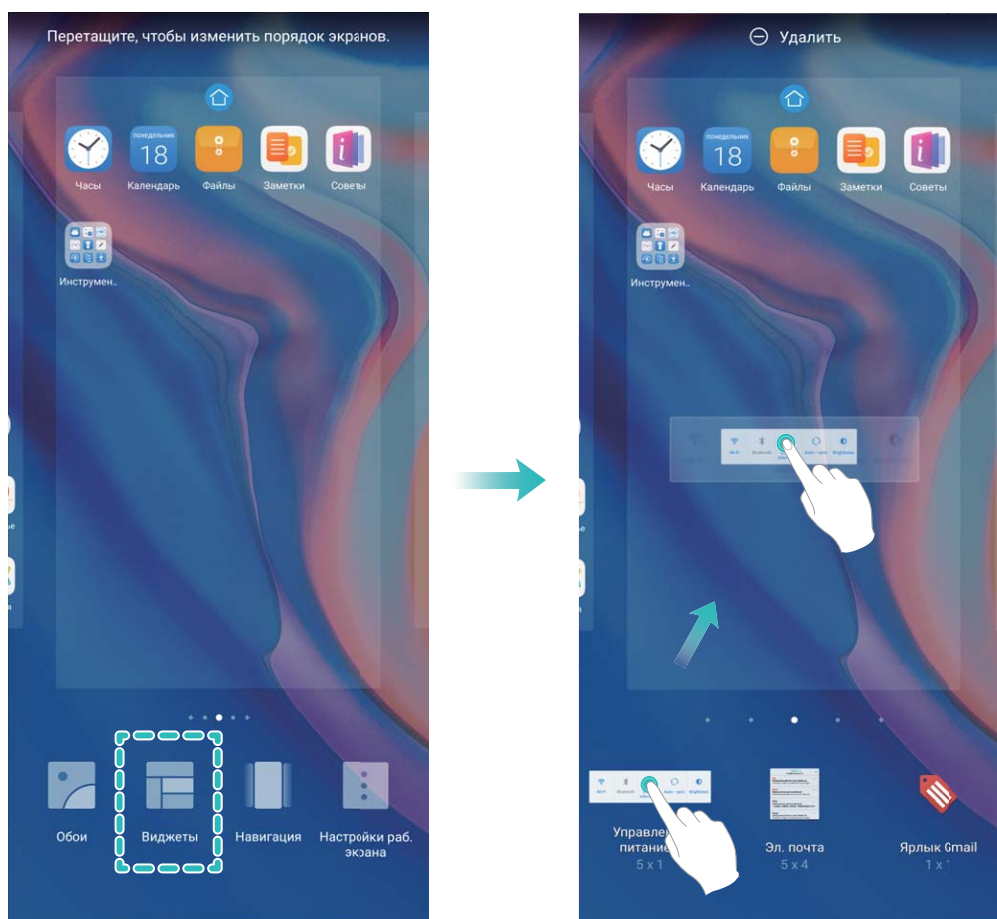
Перетащите, чтобы изменить порядок экранов.

ПОНЕДЕЛЬНИК
18

Часы Календарь Файлы Заметки Советы

Инструмен..

Обои Виджеты Навигация Настройки раб. экрана

Удалить

ПОНЕДЕЛЬНИК
18

Часы Календарь Файлы Заметки Советы

Инструмен..

Управлен питание
5 x 1

Эл. почта
5 x 4

Ярлык Gmail
1 x 1